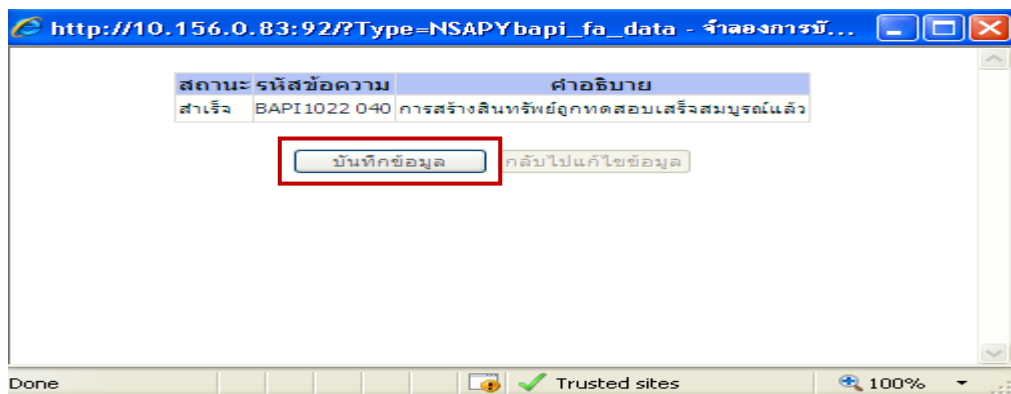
http://10.156.0.83:92/?Type=NSAPYbapi_fa_data - จำลองการบั...

| สถานะ | รหัสข้อความ | คำอธิบาย |
|---|---|---|
| สำเร็จ | BAPI 1022 040 | การสร้างสินทรัพย์ถูกทดสอบเสร็จสมบูรณ์แล้ว |

บันทึกข้อมูล
กลับไปแก้ไขข้อมูล

Done
Trusted sites
100%